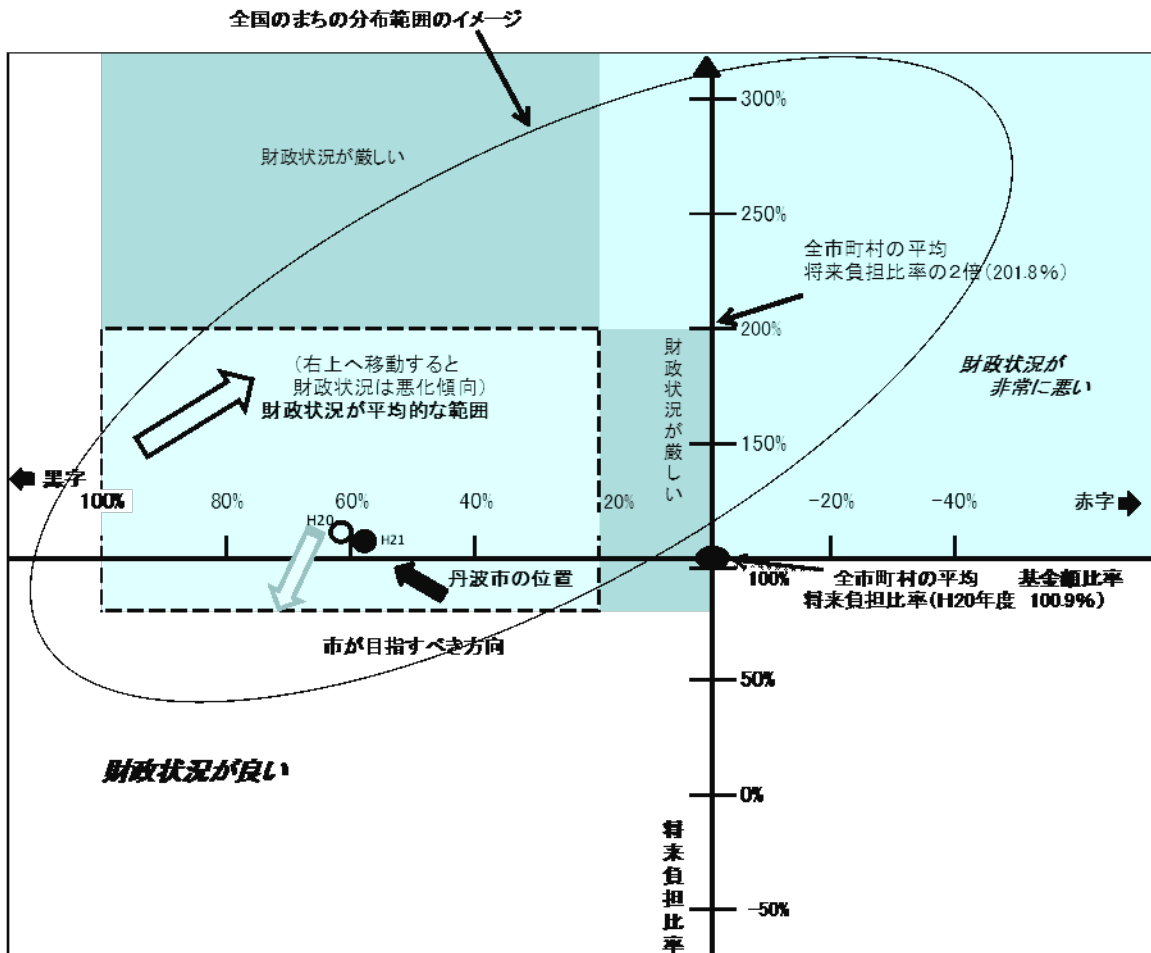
全国のまちの分布範囲のイメージ

300%

財政状況が厳しい

250%

全市町村の平均
将来負担比率の2倍(201.8%)

200%

財政状況が厳しい

(右上へ移動すると
財政状況は悪化傾向)
財政状況が平均的な範囲

財政状況が
非常に悪い

150%

黒字

100%

80%

60%

40%

20%

-20%

-40%

赤字

H20

H21

丹波市の位置

100%

全市町村の平均
将来負担比率(H20年度 100.9%)

基金額比率

市が目指すべき方向

50%

財政状況が良い

0%

将来負担比率

-50%